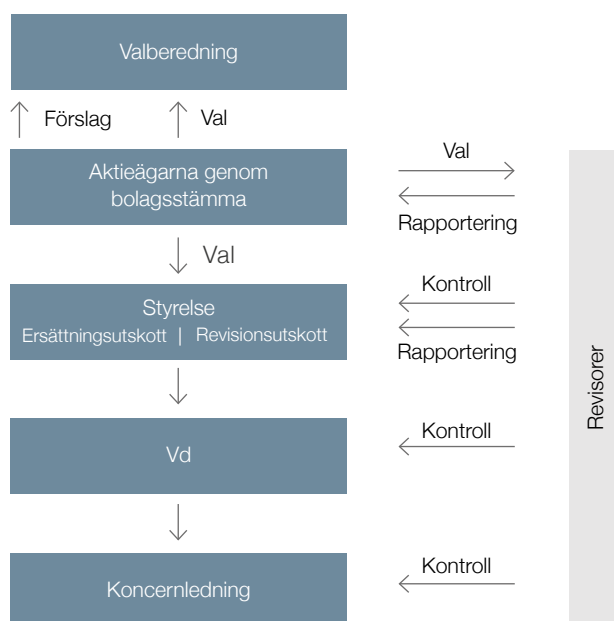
Valberedning

Förslag

Val

Aktieägarna genom bolagsstämma

Val

Rapportering

Val

Styrelse

Ersättningsutskott | Revisionsutskott

Kontroll

Rapportering

Vd

Kontroll

Koncernledning

Kontroll

Revisorer